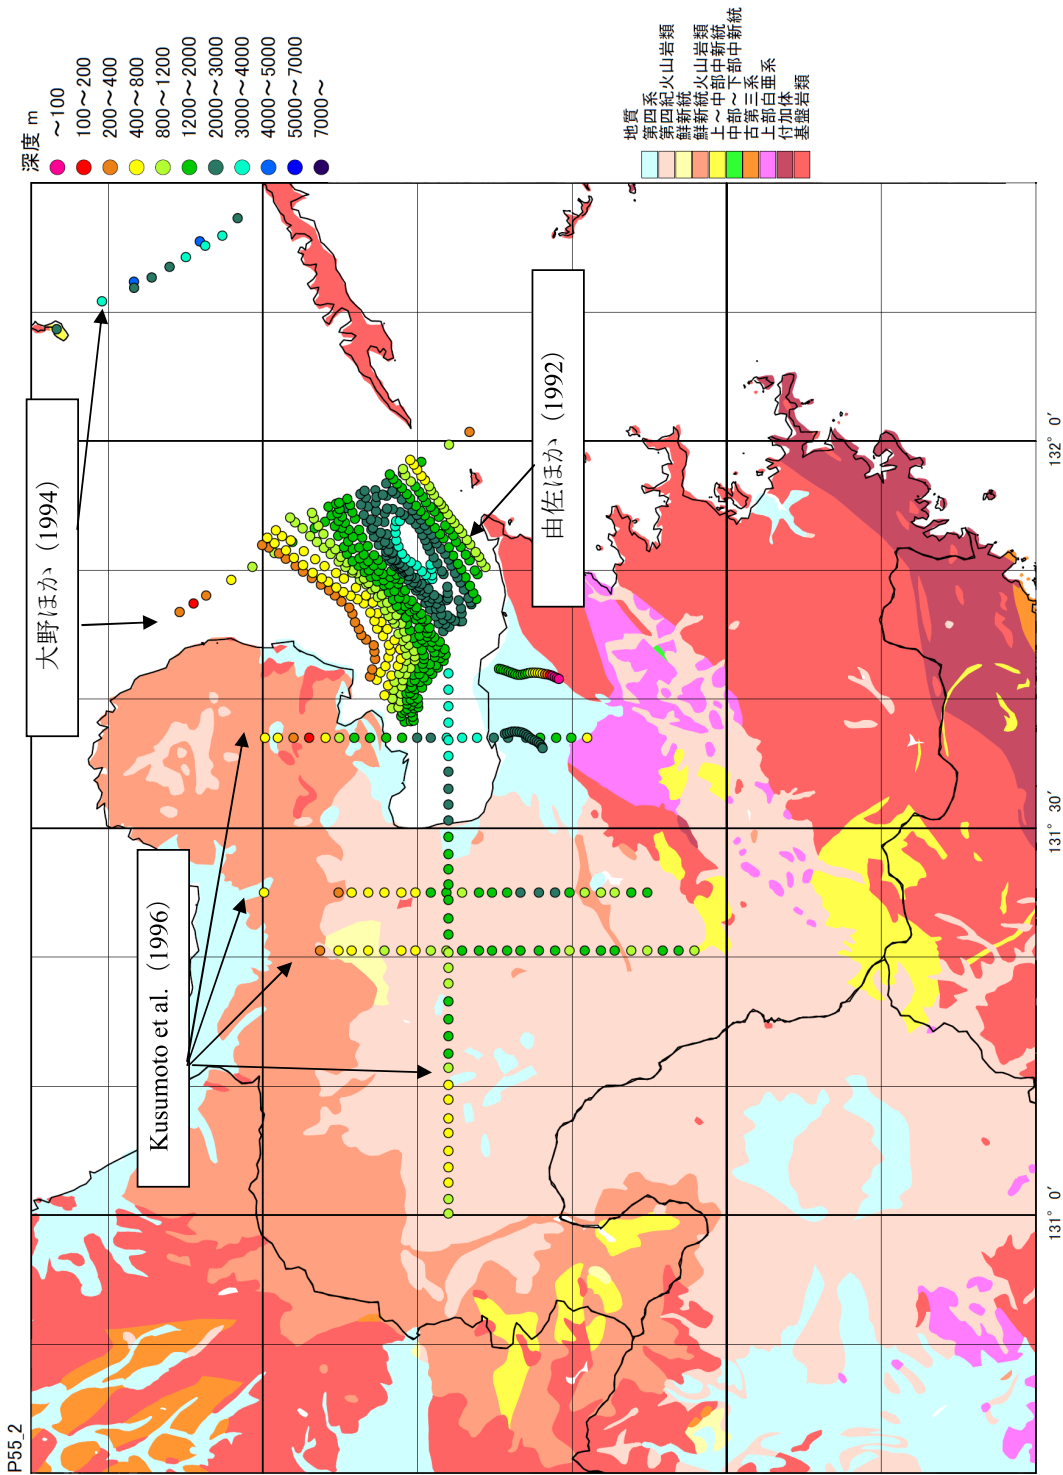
深度 m
～100
100～200
200～400
400～800
800～1200
1200～2000
2000～3000
3000～4000
4000～5000
5000～7000
7000～

地質
第四系
第四紀火山岩類
鮮新統
鮮新統火山岩類
上～中部中新統
中部～下部中新統
古第三系
上部白亜系
付加体
基盤岩類

大野ほか（1994）

由佐ほか（1992）

Kusumoto et al.（1996）

132° 0′
131° 30′
131° 0′

P55_2